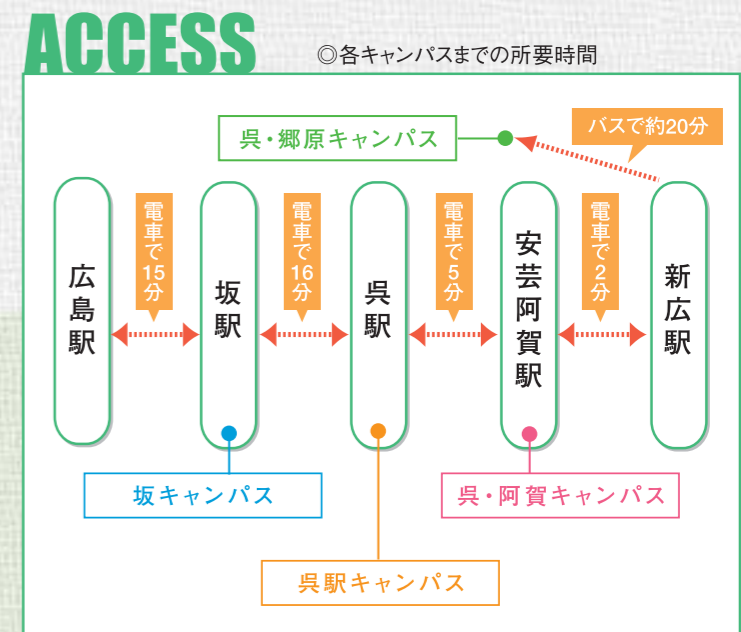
ACCESS

◎各キャンパスまでの所要時間

呉・郷原キャンパス

バスで約20分

広島駅

電車で15分

坂駅

電車で16分

呉駅

電車で5分

安芸阿賀駅

電車で2分

新広駅

坂キャンパス

呉・阿賀キャンパス

呉駅キャンパス